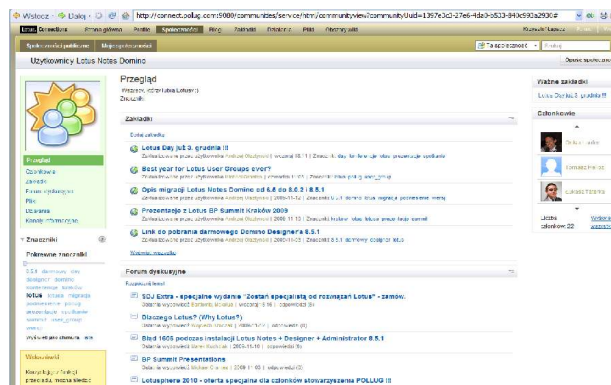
Wstecz · Dalej · http://connect.pollug.com:8000/communities/service/html/communityview?communityUuid=1397e3c0-27e6-4de3-b533-849c590a2930#

Lotus Connections · Strona główna · Profile · Społeczności · Blogi · Zakładki · Działania · Pliki · Fora dyskusyjne

Społeczności publiczne · Moje społeczności

Ta społeczność · Szukaj

Użytkownicy Lotus Notes Domino

Przegląd
Wszyscy, którzy lubią Lotusa!
Znaczniki:

Przegląd
Opublikuj
Zakładki
Fora dyskusyjne
Pliki
Działania
Kanały informacyjne

Znaczniki

Popularne znaczniki

Zakładki
Dodaj zakładkę

Lotus Day już 3. grudnia !!!
Zakładka dodana przez użytkownika Andrzej Olszynski | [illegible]

Best year for Lotus User Groups ever?
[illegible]

Opis migracji Lotus Notes Domino od 6.0 do 8.0.3 i 8.5.1
Zakładka dodana przez użytkownika Andrzej Olszynski | 2009-11-12 | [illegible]

Prezentacje z Lotus BP Summit Kraków 2009
Zakładka dodana przez użytkownika Andrzej Olszynski | 2009-11-10 | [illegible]

Link do pobrania darmowego Domino Designera 8.5.1
Zakładka dodana przez użytkownika Andrzej Olszynski | 2009-11-05 | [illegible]

Wyświetl wszystkie

Forum dyskusyjne
Rozpocznij temat

SDJ Extra - specjalne wydanie "Zostań specjalistą od rozwiązań Lotus" - zamów.
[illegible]

Dlaczego Lotus? (Why Lotus?)
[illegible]

Błąd 1605 podczas instalacji Lotus Notes + Designer + Administrator 8.5.1
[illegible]

BP Summit Presentations
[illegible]

Lotusphere 2010 - oferta specjalna dla członków stowarzyszenia POLLUG !!!
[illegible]

Ważne zakładki
Lotus Day już 3. grudnia!!!

Członkowie
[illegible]
Tomasz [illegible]
Łukasz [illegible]
Liczba członków: 22

Witamy
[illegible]